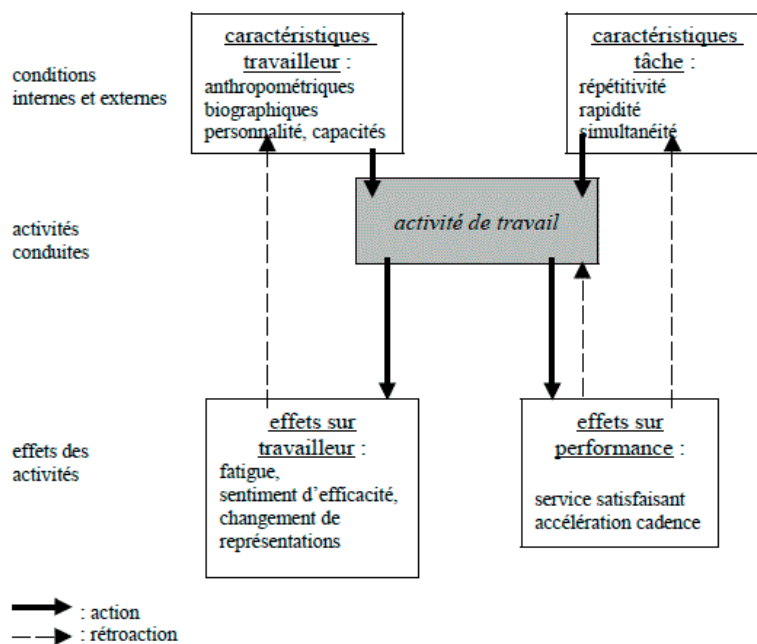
conditions internes et externes

caractéristiques travailleur :
anthropométriques
biographiques
personnalité, capacités

caractéristiques tâche :
répétitivité
rapidité
simultanéité

activités conduites

activité de travail

effets des activités

effets sur travailleur :
fatigue,
sentiment d'efficacité,
changement de représentations

effets sur performance :
service satisfaisant
accélération cadence

: action
: rétroaction